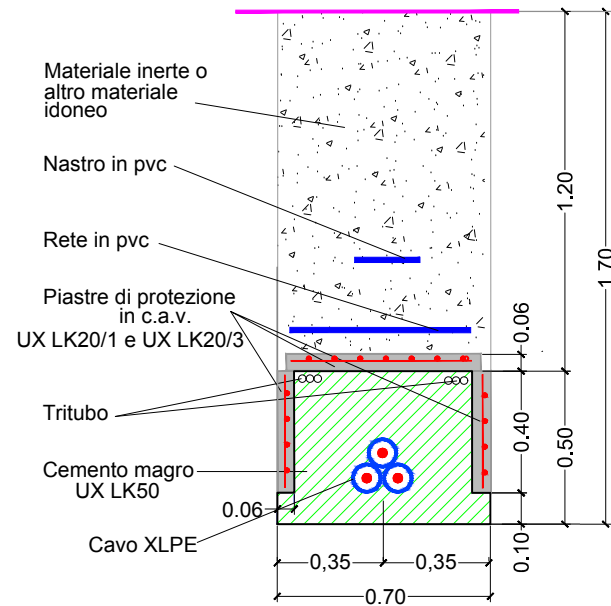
Materiale inerte o altro materiale idoneo

Nastro in pvc

Rete in pvc

Piastre di protezione in c.a.v. UX LK20/1 e UX LK20/3

Tritubo

Cemento magro UX LK50

0.06

Cavo XLPE

1.20

1.70

0.06

0.40

0.50

0.10

0,35

0,35

0.70